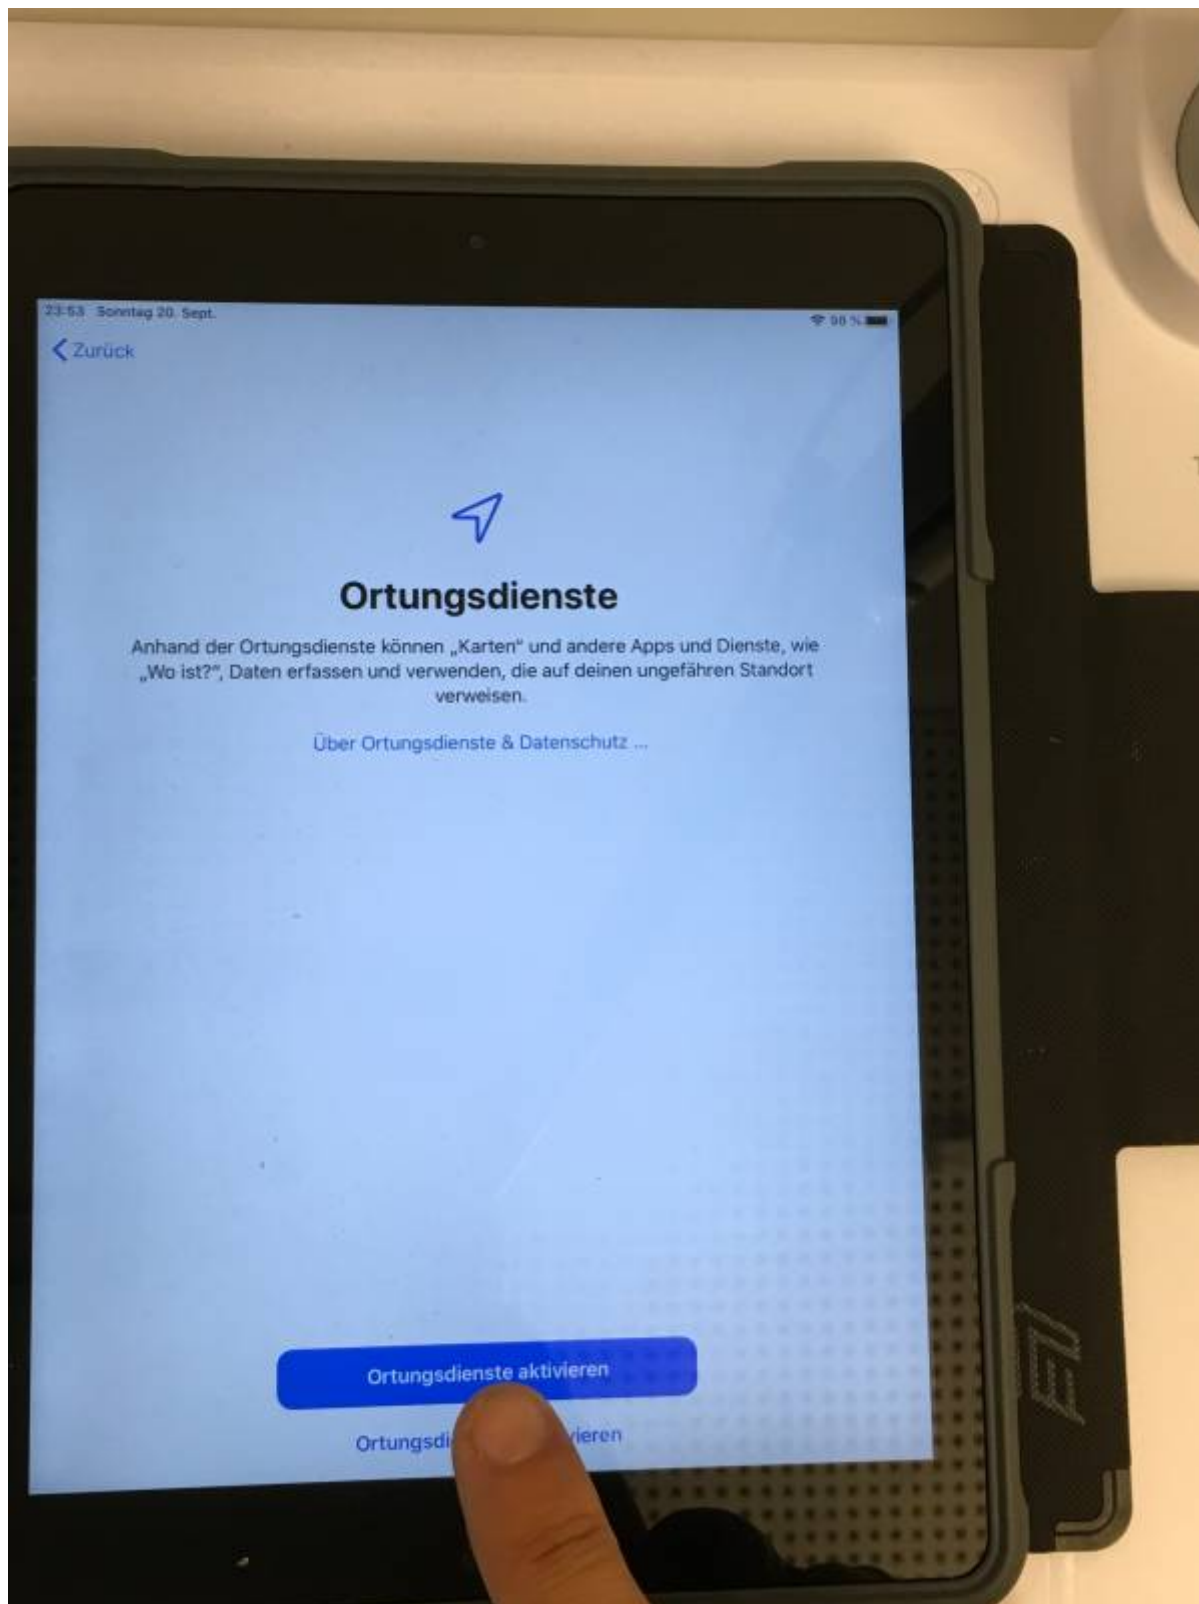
23:53 Sonntag 20. Sept.

98 %

Zurück

Ortungsdienste

Anhand der Ortungsdienste können „Karten“ und andere Apps und Dienste, wie „Wo ist?“, Daten erfassen und verwenden, die auf deinen ungefähren Standort verweisen.

Über Ortungsdienste & Datenschutz ...

Ortungsdienste aktivieren

Ortungsdi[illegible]vieren